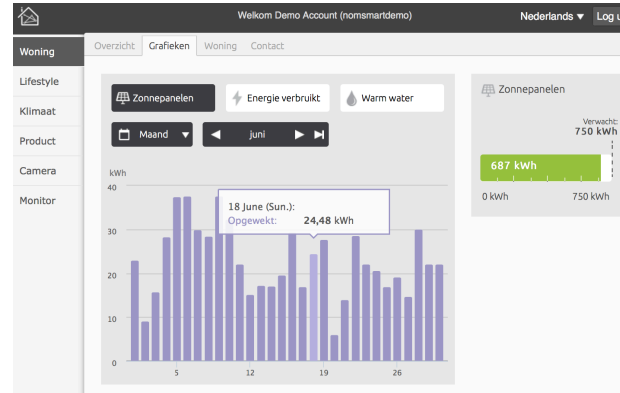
Welkom Demo Account (nomsmartdemo)

Nederlands ▼ Log u

Woning
Lifestyle
Klimaat
Product
Camera
Monitor

Overzicht Grafieken Woning Contact

Zonnepanelen
Energie verbruikt
Warm water

Maand
juni

kWh
40
30
20
10
0

18 June (Sun.):
Opgewekt: 24,48 kWh

5 12 19 26

Zonnepanelen

Verwacht:
750 kWh

687 kWh

0 kWh
750 kWh